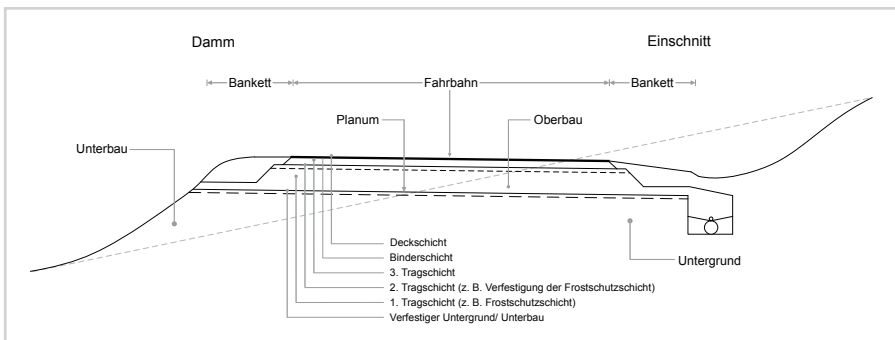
Damm

Einschnitt

Bankett

Fahrbahn

Bankett

Planum

Oberbau

Unterbau

Deckschicht

Binderschicht

3. Tragschicht

2. Tragschicht (z. B. Verfestigung der Frostschutzschicht)

1. Tragschicht (z. B. Frostschutzschicht)

Verfestiger Untergrund/ Unterbau

Untergrund